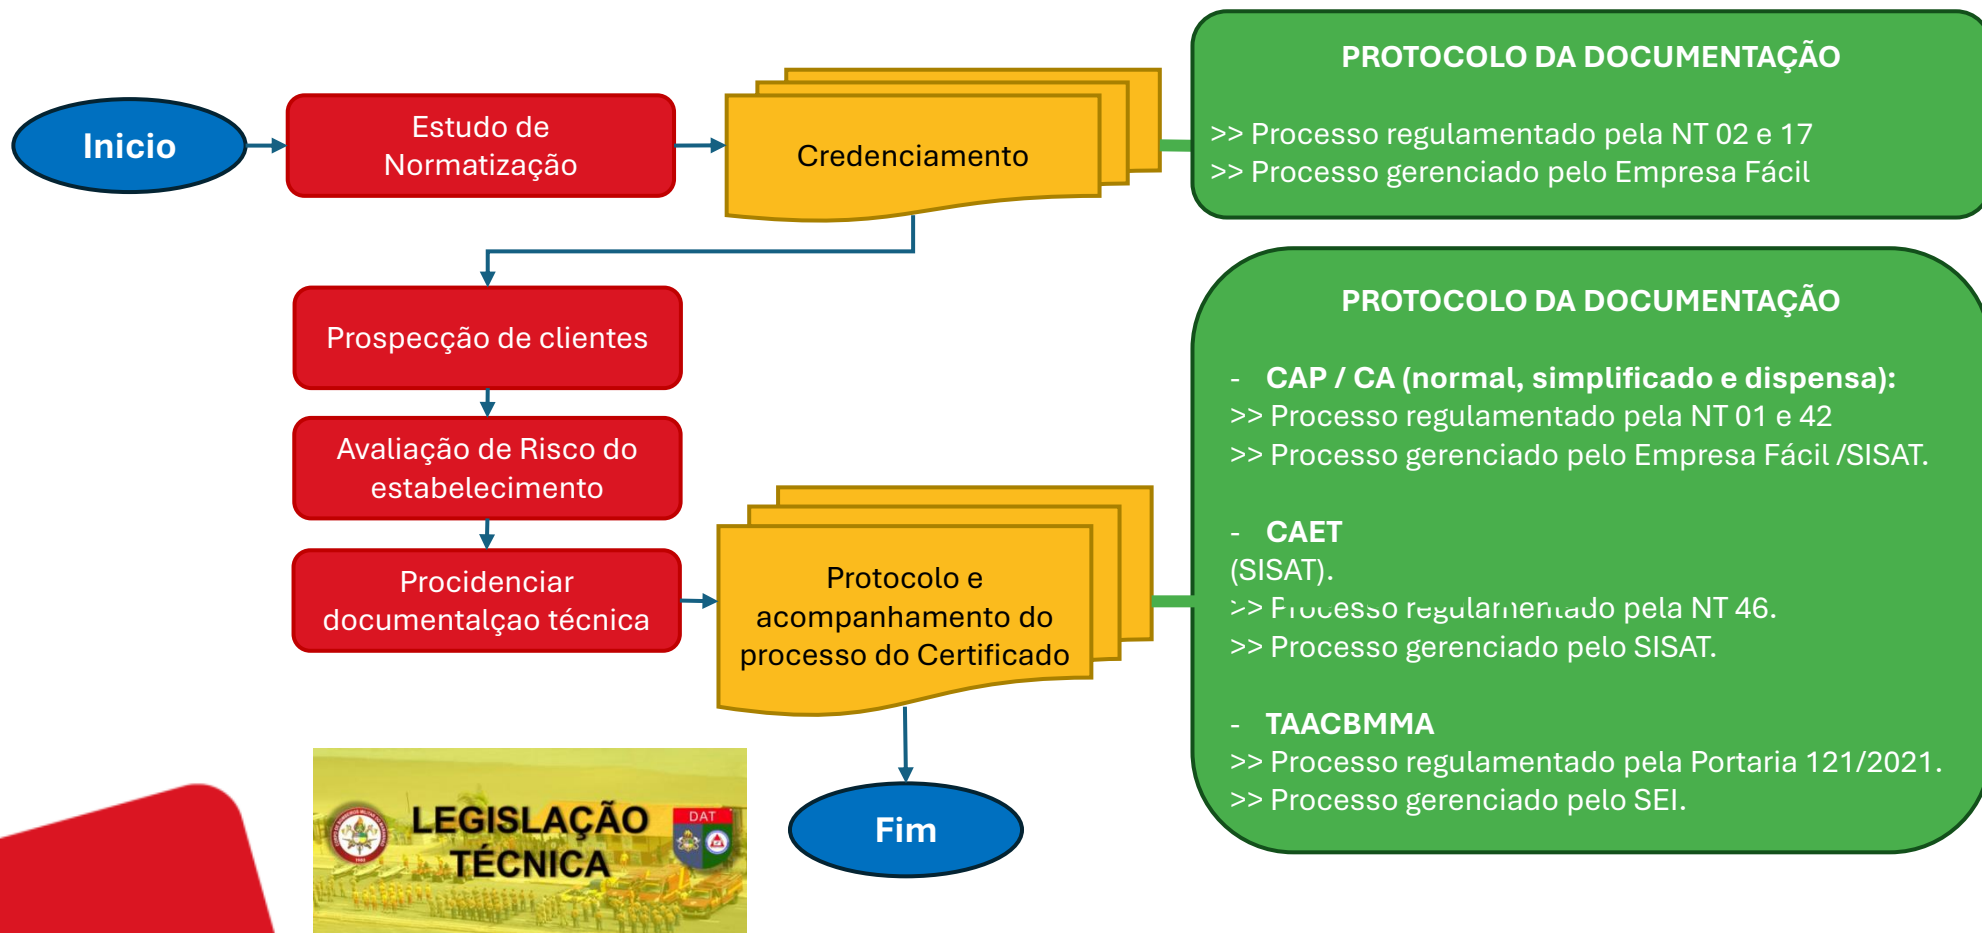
Inicio

Estudo de Normatização

Credenciamento

PROTOCOLO DA DOCUMENTAÇÃO

>> Processo regulamentado pela NT 02 e 17
>> Processo gerenciado pelo Empresa Fácil

Prospecção de clientes

Avaliação de Risco do estabelecimento

Procidenciar documentalçao técnica

Protocolo e acompanhamento do processo do Certificado

Fim

PROTOCOLO DA DOCUMENTAÇÃO

- CAP / CA (normal, simplificado e dispensa):
>> Processo regulamentado pela NT 01 e 42
>> Processo gerenciado pelo Empresa Fácil /SISAT.

- CAET
(SISAT).
>> Processo regulamentado pela NT 46.
>> Processo gerenciado pelo SISAT.

- TAACBMMA
>> Processo regulamentado pela Portaria 121/2021.
>> Processo gerenciado pelo SEI.

LEGISLAÇÃO TÉCNICA

DAT